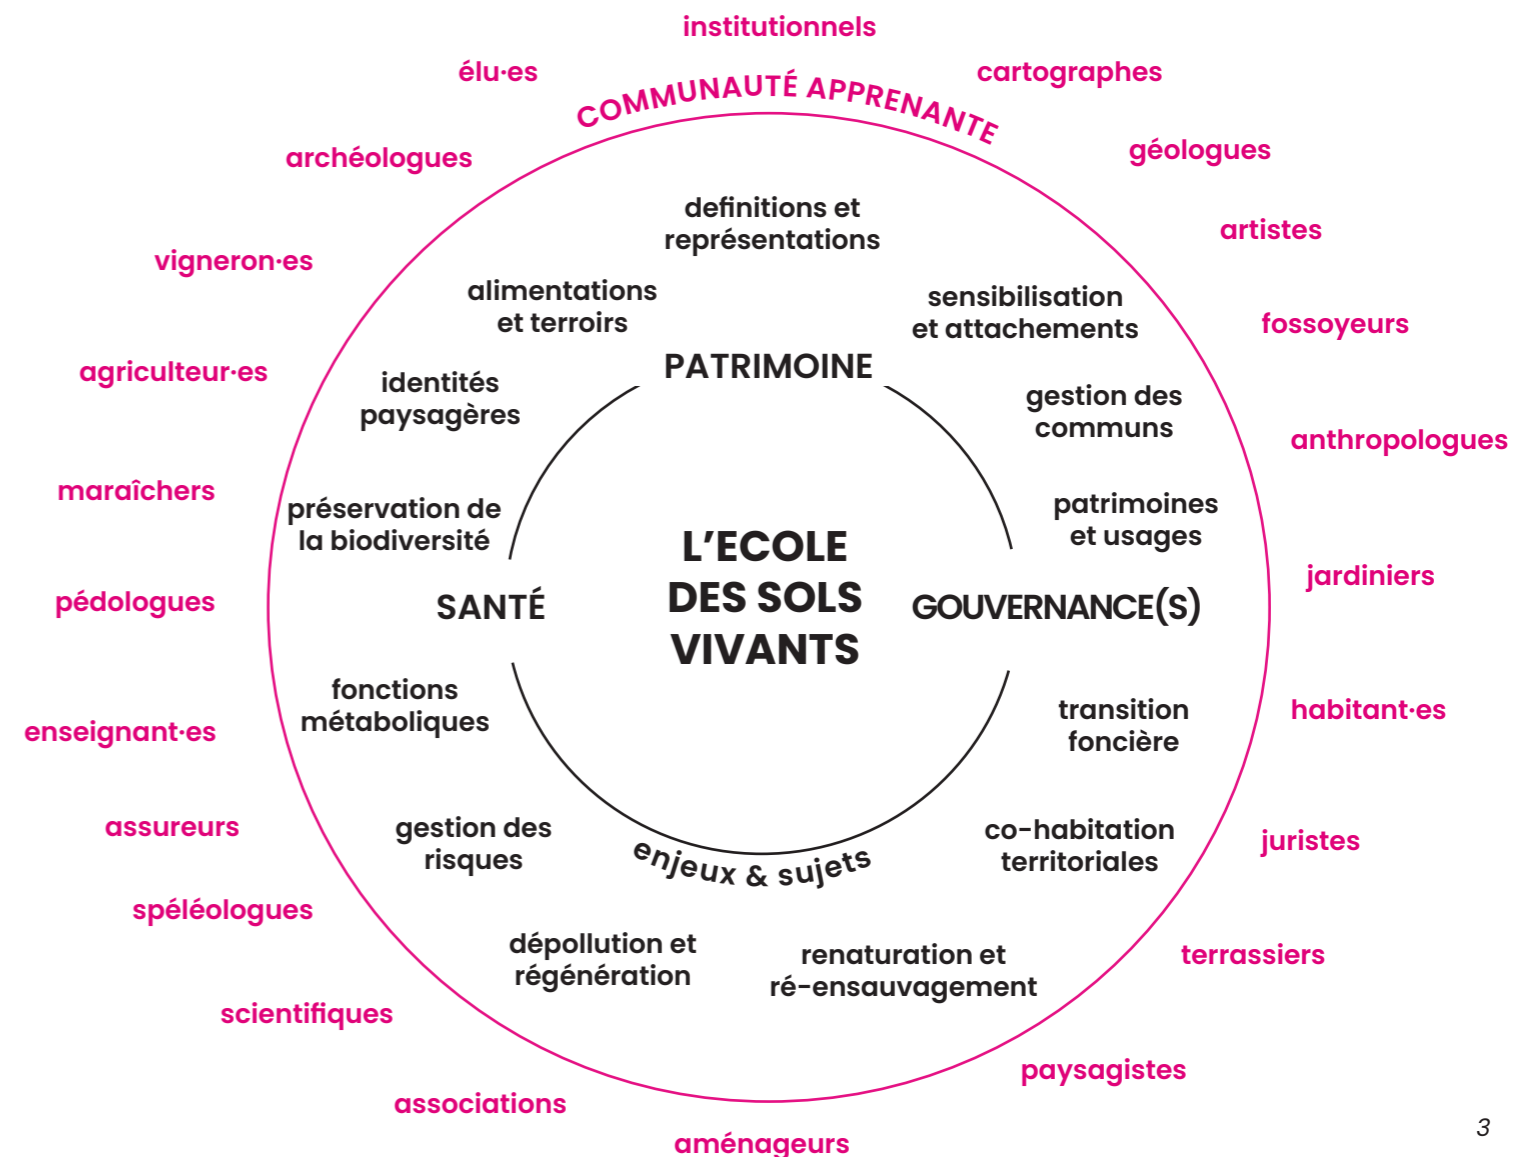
institutionnels

élu·es

cartographes

COMMUNAUTÉ APPRENANTE

archéologues

géologues

artistes

vigneron·es

fossoyeurs

agriculteur·es

anthropologues

maraîchers

jardiniers

pédologues

habitant·es

enseignant·es

juristes

assureurs

spéléologues

terrassiers

scientifiques

paysagistes

associations

aménageurs

definitions et représentations

alimentations et terroirs

sensibilisation et attachements

PATRIMOINE

identités paysagères

gestion des communs

préservation de la biodiversité

patrimoines et usages

L'ECOLE DES SOLS VIVANTS

SANTÉ

GOUVERNANCE(S)

fonctions métaboliques

transition foncière

gestion des risques

enjeux & sujets

co-habitation territoriales

dépollution et régénération

renaturation et ré-ensauvagement

3